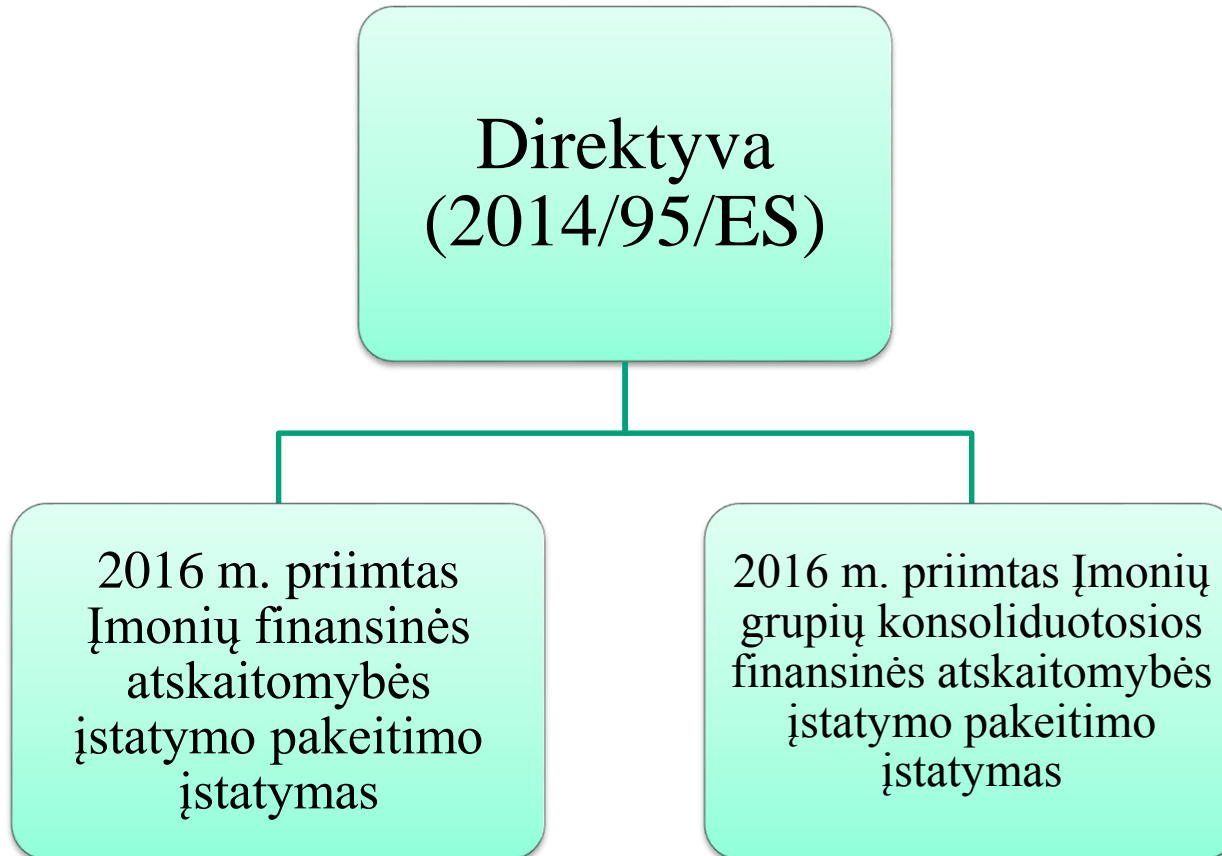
Direktyva (2014/95/ES)

2016 m. priimtas Įmonių finansinės atskaitomybės įstatymo pakeitimo įstatymas

2016 m. priimtas Įmonių grupių konsoliduotosios finansinės atskaitomybės įstatymo pakeitimo įstatymas